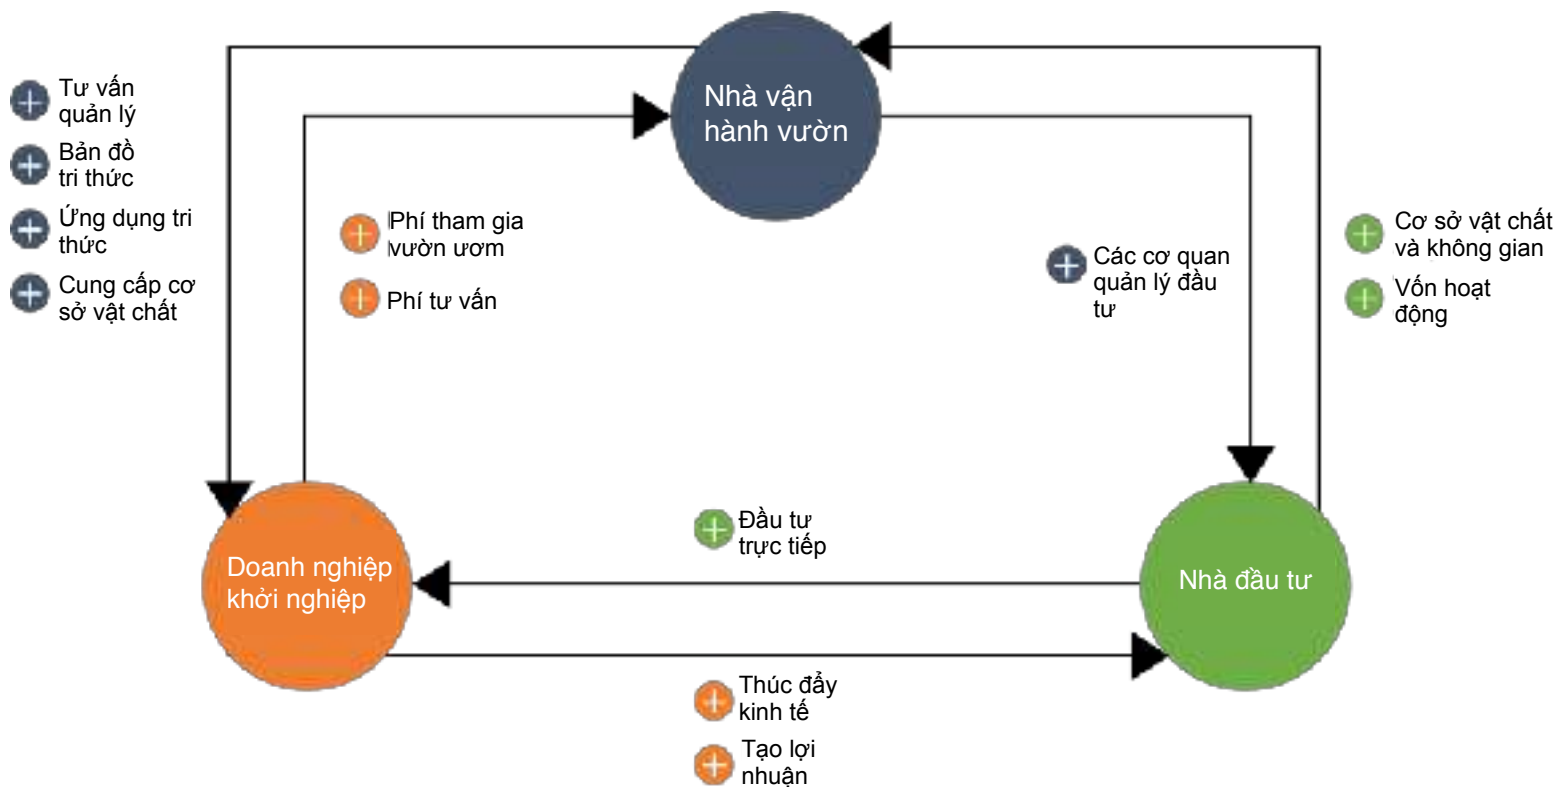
Nhà vận hành vườn

Tư vấn quản lý

Bản đồ tri thức

Ứng dụng tri thức

Cung cấp cơ sở vật chất

Phí tham gia vườn ươm

Phí tư vấn

Các cơ quan quản lý đầu tư

Cơ sở vật chất và không gian

Vốn hoạt động

Đầu tư trực tiếp

Doanh nghiệp khởi nghiệp

Nhà đầu tư

Thúc đẩy kinh tế

Tạo lợi nhuận